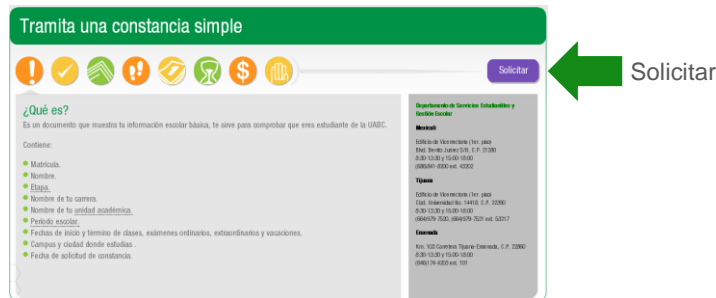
Tramita una constancia simple

Solicitar

Solicitar

¿Qué es?

Es un documento que muestra tu información escolar básica, te sirve para comprobar que eres estudiante de la UABC.

Contiene:

Matrícula.
Nombre.
Etapa.
Nombre de tu carrera.
Nombre de tu unidad académica.
Periodo escolar.
Fechas de inicio y término de clases, exámenes ordinarios, extraordinarios y vacaciones.
Campus y ciudad donde estudias .
Fecha de solicitud de constancia.

Departamento de Servicios Estudiantiles y Gestión Escolar

Mexicali

Edificio de Vicerrectoría (1er. piso)
Blvd. Benito Juárez S/N, C.P. 21280
8:30-13:30 y 15:00-18:00
(686)841-8200 ext. 43302

Tijuana

Edificio de Vicerrectoría (1er. piso)
Calz. Universidad No. 14418, C.P. 22390
8:30-13:30 y 15:00-18:00
(664)979-7520, (664)979-7521 ext. 53217

Ensenada

Km. 103 Carretera Tijuana-Ensenada, C.P. 22860
8:30-13:30 y 15:00-18:00
(646)174-4333 ext. 101